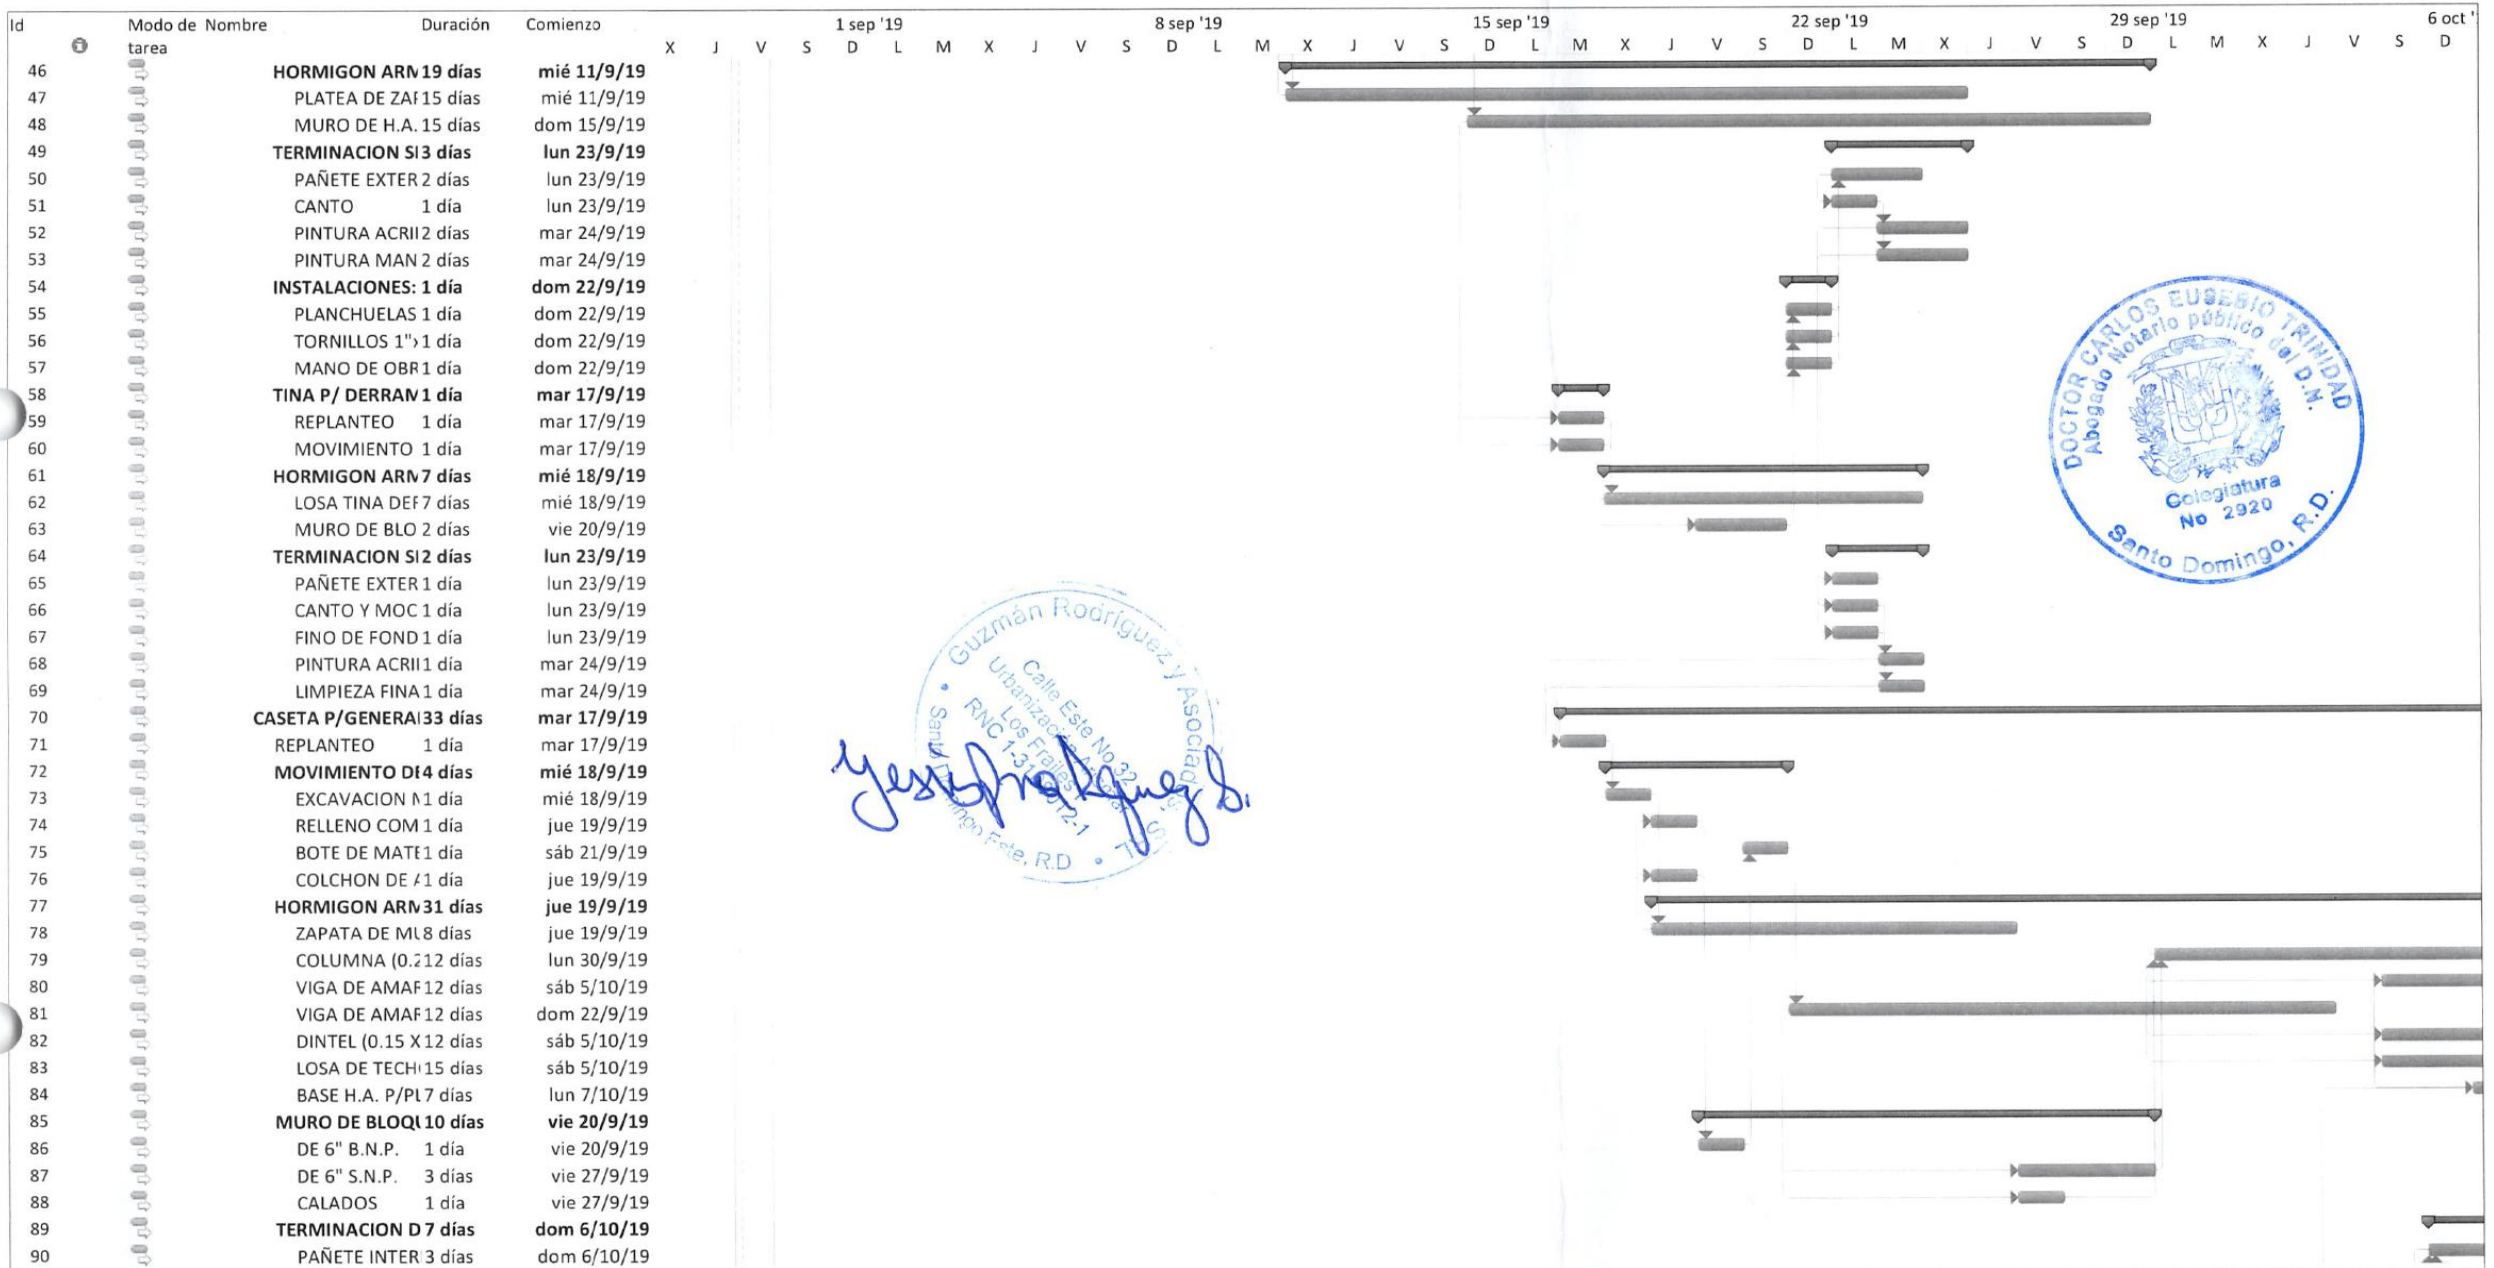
| Id | Modo de tarea | Nombre | Duración | Comienzo |
|---|---|---|---|---|
| 46 | | HORMIGON ARM | 19 días | mié 11/9/19 |
| 47 | | PLATEA DE ZAF | 15 días | mié 11/9/19 |
| 48 | | MURO DE H.A. | 15 días | dom 15/9/19 |
| 49 | | TERMINACION SI | 3 días | lun 23/9/19 |
| 50 | | PAÑETE EXTER | 2 días | lun 23/9/19 |
| 51 | | CANTO | 1 día | lun 23/9/19 |
| 52 | | PINTURA ACRII | 2 días | mar 24/9/19 |
| 53 | | PINTURA MAN | 2 días | mar 24/9/19 |
| 54 | | INSTALACIONES: | 1 día | dom 22/9/19 |
| 55 | | PLANCHUELAS | 1 día | dom 22/9/19 |
| 56 | | TORNILLOS 1"› | 1 día | dom 22/9/19 |
| 57 | | MANO DE OBR | 1 día | dom 22/9/19 |
| 58 | | TINA P/ DERRAM | 1 día | mar 17/9/19 |
| 59 | | REPLANTEO | 1 día | mar 17/9/19 |
| 60 | | MOVIMIENTO | 1 día | mar 17/9/19 |
| 61 | | HORMIGON ARM | 7 días | mié 18/9/19 |
| 62 | | LOSA TINA DEF | 7 días | mié 18/9/19 |
| 63 | | MURO DE BLO | 2 días | vie 20/9/19 |
| 64 | | TERMINACION SI | 2 días | lun 23/9/19 |
| 65 | | PAÑETE EXTER | 1 día | lun 23/9/19 |
| 66 | | CANTO Y MOC | 1 día | lun 23/9/19 |
| 67 | | FINO DE FOND | 1 día | lun 23/9/19 |
| 68 | | PINTURA ACRII | 1 día | mar 24/9/19 |
| 69 | | LIMPIEZA FINA | 1 día | mar 24/9/19 |
| 70 | | CASETA P/GENERA | 33 días | mar 17/9/19 |
| 71 | | REPLANTEO | 1 día | mar 17/9/19 |
| 72 | | MOVIMIENTO DI | 4 días | mié 18/9/19 |
| 73 | | EXCAVACION M | 1 día | mié 18/9/19 |
| 74 | | RELLENO COM | 1 día | jue 19/9/19 |
| 75 | | BOTE DE MATE | 1 día | sáb 21/9/19 |
| 76 | | COLCHON DE A | 1 día | jue 19/9/19 |
| 77 | | HORMIGON ARM | 31 días | jue 19/9/19 |
| 78 | | ZAPATA DE MU | 8 días | jue 19/9/19 |
| 79 | | COLUMNA (0.2 | 12 días | lun 30/9/19 |
| 80 | | VIGA DE AMAF | 12 días | sáb 5/10/19 |
| 81 | | VIGA DE AMAF | 12 días | dom 22/9/19 |
| 82 | | DINTEL (0.15 X | 12 días | sáb 5/10/19 |
| 83 | | LOSA DE TECH | 15 días | sáb 5/10/19 |
| 84 | | BASE H.A. P/PL | 7 días | lun 7/10/19 |
| 85 | | MURO DE BLOQU | 10 días | vie 20/9/19 |
| 86 | | DE 6" B.N.P. | 1 día | vie 20/9/19 |
| 87 | | DE 6" S.N.P. | 3 días | vie 27/9/19 |
| 88 | | CALADOS | 1 día | vie 27/9/19 |
| 89 | | TERMINACION D | 7 días | dom 6/10/19 |
| 90 | | PAÑETE INTER | 3 días | dom 6/10/19 |

1 sep '19 8 sep '19 15 sep '19 22 sep '19 29 sep '19 6 oct '
X J V S D L M X J V S D L M X J V S D L M X J V S D L M X J V S D L M X J V S D

DOCTOR CARLOS EUSEBIO TRINIDAD Abogado Notario público del D.N. Colegiatura No 2920 Santo Domingo, R.D.

Guzmán Rodríguez y Asociados Calle Este No 32 Urbanización Los Frailes RNC 1-31-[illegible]12-1 Santo Domingo Este, R.D

Yesi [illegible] Rodríguez S.